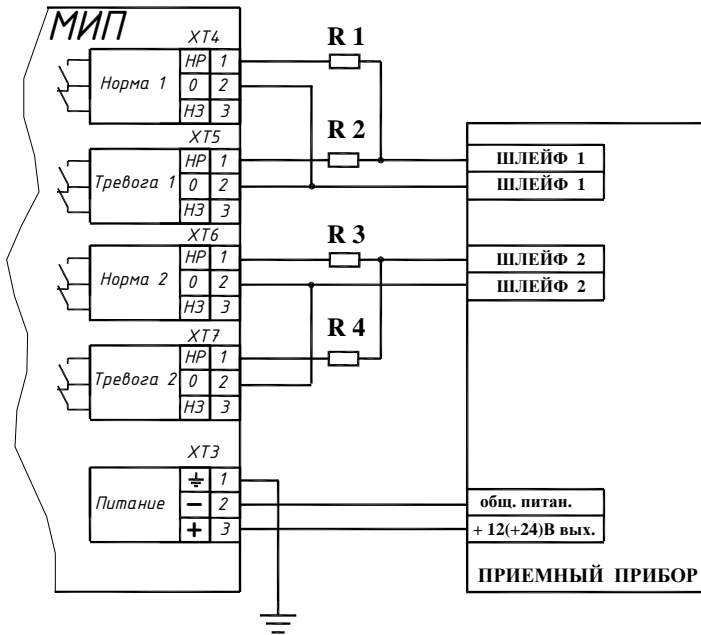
МИП

XT4
Норма 1
НР 1
0 2
НЗ 3

XT5
Тревога 1
НР 1
0 2
НЗ 3

XT6
Норма 2
НР 1
0 2
НЗ 3

XT7
Тревога 2
НР 1
0 2
НЗ 3

XT3
Питание
⏚ 1
− 2
+ 3

R 1
R 2
R 3
R 4

ШЛЕЙФ 1
ШЛЕЙФ 1
ШЛЕЙФ 2
ШЛЕЙФ 2
общ. питан.
+ 12(+24)В вых.
ПРИЕМНЫЙ ПРИБОР